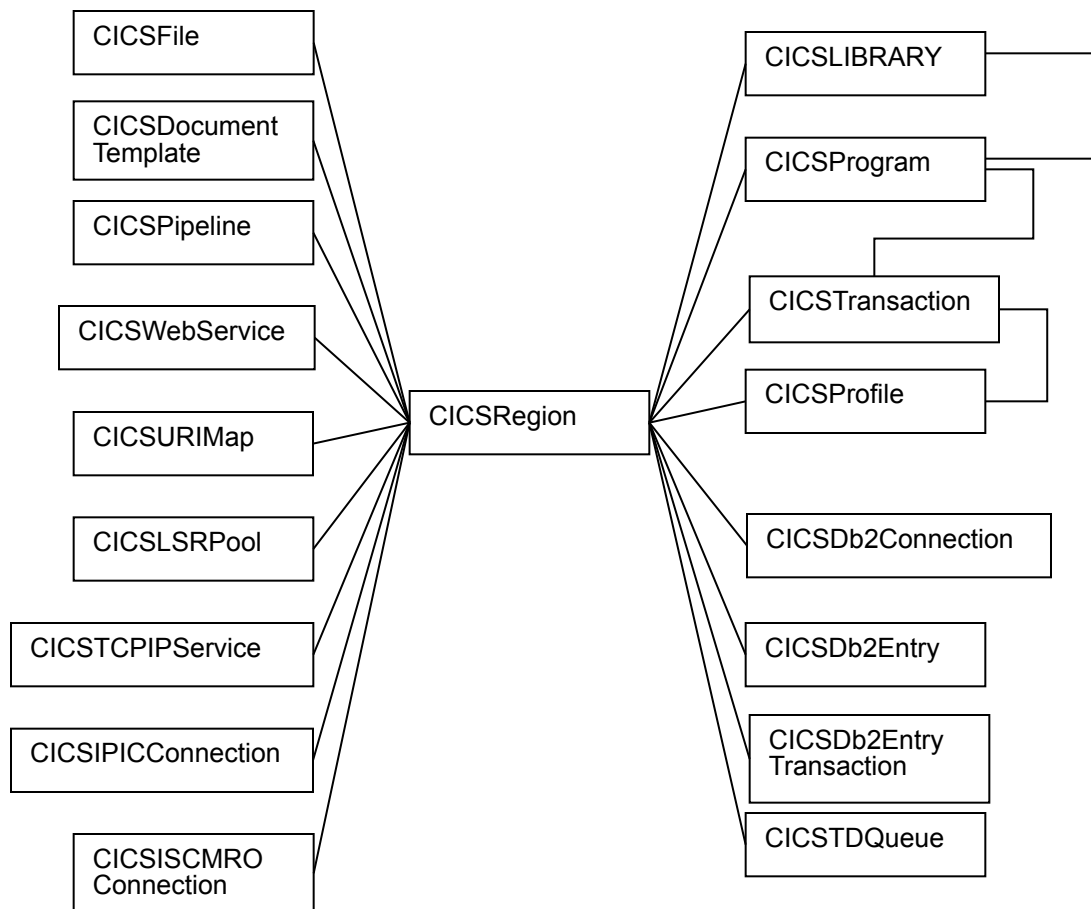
CICSFile

CICSDocument Template

CICSPipeline

CICSWebService

CICSURIMap

CICSLSRPool

CICSTCPIPService

CICSIPICConnection

CICSISCMRO Connection

CICSRegion

CICSLIBRARY

CICSProgram

CICSTransaction

CICSProfile

CICSDb2Connection

CICSDb2Entry

CICSDb2Entry Transaction

CICSTDQueue